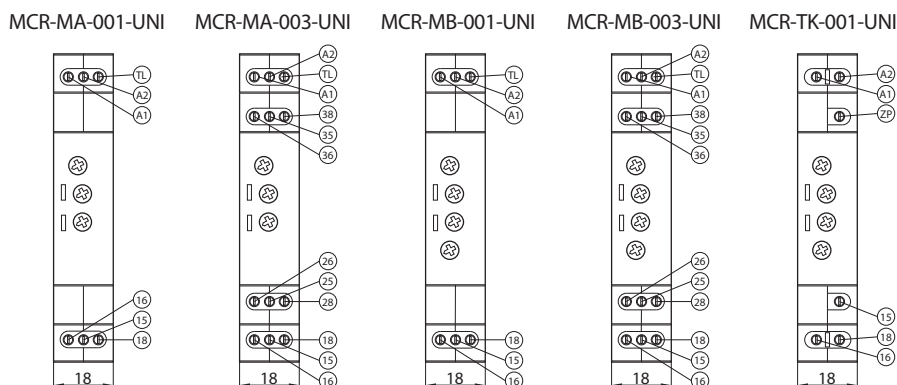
MCR-MA-001-UNI

TL
A2
A1
16
15
18
18

MCR-MA-003-UNI

A2
TL
A1
38
35
36
26
25
28
18
15
16
18

MCR-MB-001-UNI

TL
A2
A1
18
15
16
18

MCR-MB-003-UNI

A2
TL
A1
38
35
36
26
25
28
18
15
16
18

MCR-TK-001-UNI

A2
A1
ZP
15
18
16
18